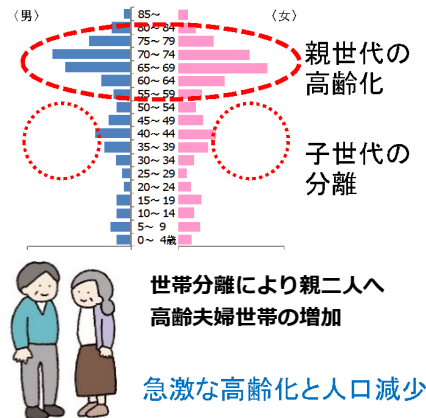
〈男〉

〈女〉

85～
80～84
75～79
70～74
65～69
60～64
55～59
50～54
45～49
40～44
35～39
30～34
25～29
20～24
15～19
10～14
5～ 9
0～ 4歳

親世代の高齢化

子世代の分離

世帯分離により親二人へ
高齢夫婦世帯の増加

急激な高齢化と人口減少